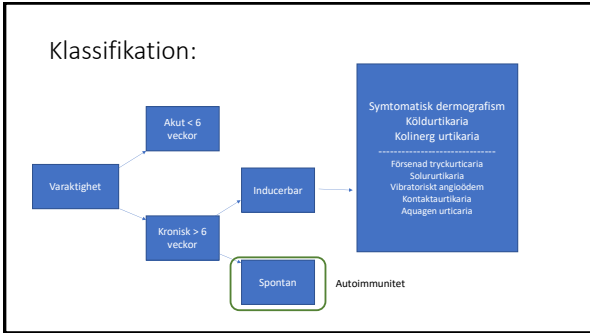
Klassifikation:

Varaktighet

Akut < 6 veckor

Kronisk > 6 veckor

Inducerbar

Spontan

Autoimmunitet

Symtomatisk dermografism
Köldurtikaria
Kolinerg urtikaria
-----------------------------------
Försenad tryckurticaria
Solurtikaria
Vibratoriskt angioödem
Kontaktaurtikaria
Aquagen urticaria